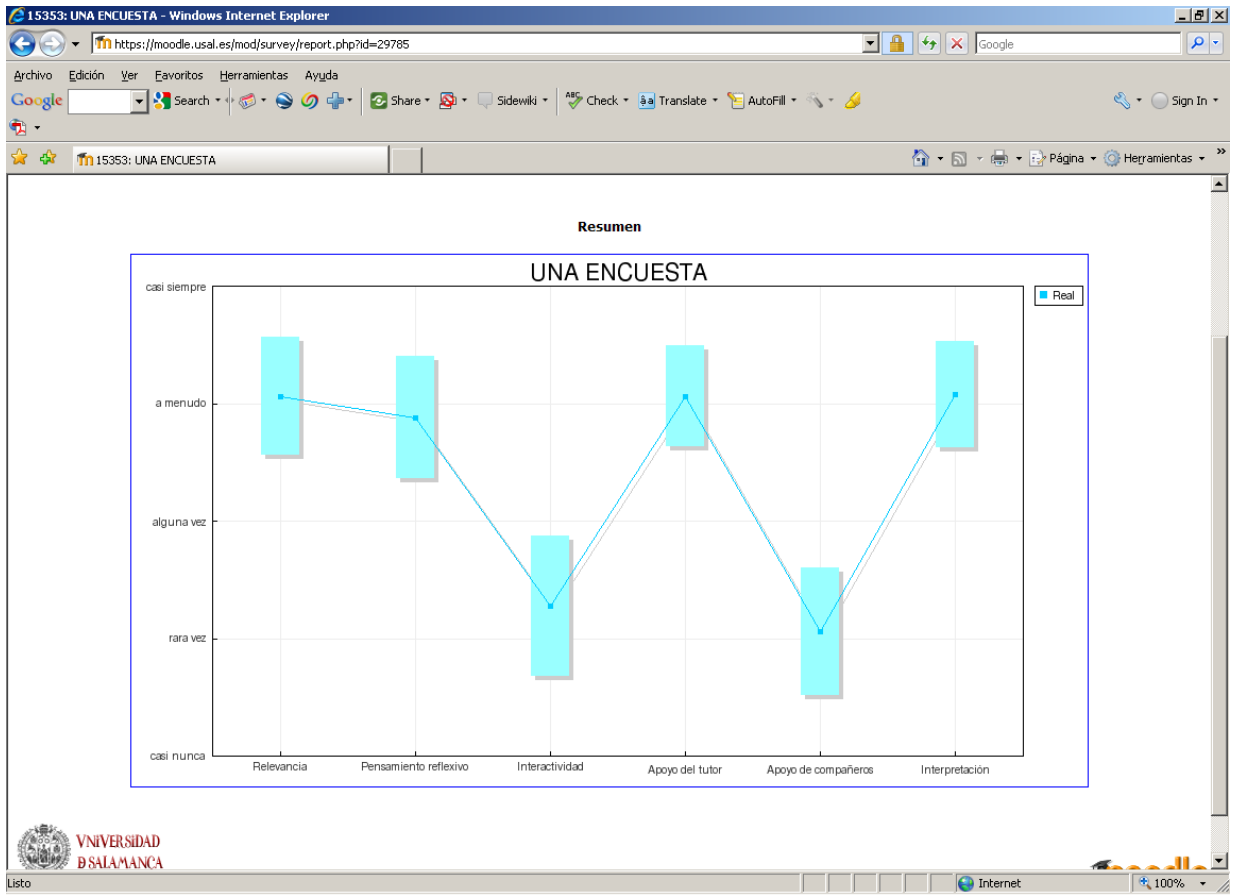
15353: UNA ENCUESTA - Windows Internet Explorer

https://moodle.usal.es/mod/survey/report.php?id=29785

Google

Archivo Edición Ver Favoritos Herramientas Ayuda

Google Search Share Sidewiki Check Translate AutoFill Sign In

15353: UNA ENCUESTA

Página Herramientas

Resumen

UNA ENCUESTA

Real

casi siempre
a menudo
alguna vez
rara vez
casi nunca

Relevancia
Pensamiento reflexivo
Interactividad
Apoyo del tutor
Apoyo de compañeros
Interpretación

VNIVERSIDAD D SALAMANCA

Listo

Internet

100%